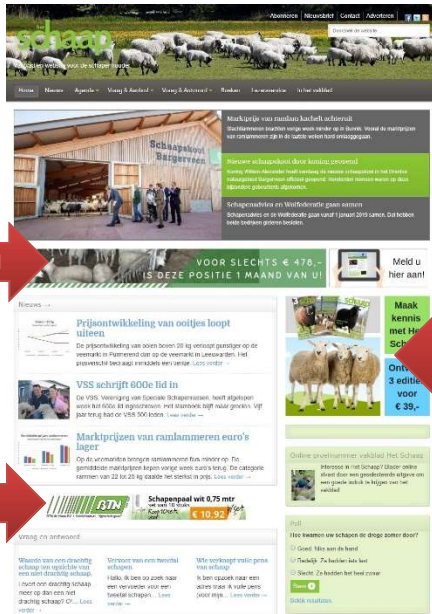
Abonneren | Nieuwsbrief | Contact | Adverteren

schaap

De vakbladwebsite voor de schapenhouder

Zoeken op de website

Home | Nieuws | Agenda | Vraag & Aanbod | Vraag & Antwoord | Boeken | Fokverenigingen | In het vakblad

Schaapskooi Bargerveen

Marktprijs van ramlam kachelt achteruit

Slachtlammeren brachten vorige week minder op in Bunnik. Vooral de marktprijzen van ramlammeren zijn in de laatste weken hard omlaaggegaan.

Nieuwe schaapskooi door koning geopend

Koning Willem-Alexander heeft vandaag de nieuwe schaapskooi in het Drentse natuurgebied Bargerveen officieel geopend. Verderop in het gebied worden ook drie bijzondere gebouwtjes opgeleverd.

Schapenadvies en Wolfsdeerde samen

Schapenadvies en de Wolfsdeerde gaan vanaf 1 januari 2019 samen. Dat hebben beide bedrijven gisteren bekend gemaakt.

VOOR SLECHTS € 478,-
IS DEZE POSITIE 1 MAAND VAN U!

Meld u hier aan!

Nieuws →

Prijsontwikkeling van ooitjes loopt uiteen

De prijsontwikkeling van ooien boven 20 kg verloopt gunstiger op de veemarkt in Purmerend dan op de veemarkt in Leeuwarden. Het prijsverschil tussen... Lees verder →

VSS schrijft 600e lid in

De VSS, Vereniging van Speciale Schapenrassen, heeft afgelopen week het 600e lid ingeschreven. Het ledenaantal... Vijf jaar terug had de VSS 300 leden. Lees verder →

Marktprijzen van ramlammeren euro's lager

Op de veemarkten brengen ramlammeren fors minder op. De gemiddelde marktprijzen liepen vorige week euro's terug. De categorie rammen van 22 tot 26 kg daalde het sterkst in prijs. Lees verder →

Schapenpaal wit 0,75 mtr
met ... € 10.92

Vraag en antwoord

Waarom kan een drachtig schaap het uploopt ... of een niet drachtig schaap
Ik heb ... drachtig schaap ... drachtig schaap? Of... Lees verder →

Voorraad van een tweetal schapen
Hallo, ik ben op zoek naar een ... tweetal schapen... Lees verder →

Wie verkoopt ... van schaap
Ik ben opzoek naar een ... A ... voor mijn... Lees verder →

Maak kennis met Het Schaap

Ontvang 3 edities voor € 39,-

Online proefnummer vakblad Het Schaap

Interesse in het Schaap? Blader online door het nieuwe ... om een goede indruk te krijgen van het vakblad.

Poll

Hoe kwamen uw schapen de droge zomer door?

Goed. Niks aan de hand
Redelijk. Zo hadden iets last
Slecht. Ze hadden het heel zwaar

Stem

Bekijk resultaten